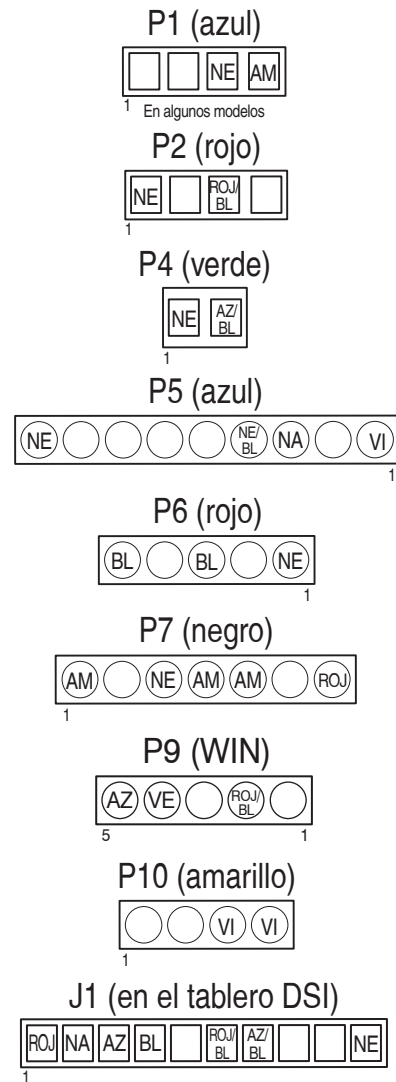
P1 (azul)

NE AM

1 En algunos modelos

P2 (rojo)

NE ROJ/BL

1

P4 (verde)

NE AZ/BL

1

P5 (azul)

NE NE/BL NA VI

1

P6 (rojo)

BL BL NE

1

P7 (negro)

AM NE AM AM ROJ

1

P9 (WIN)

AZ VE ROJ/BL

5 1

P10 (amarillo)

VI VI

1

J1 (en el tablero DSI)

ROJ NA AZ BL ROJ/BL AZ/BL NE

1